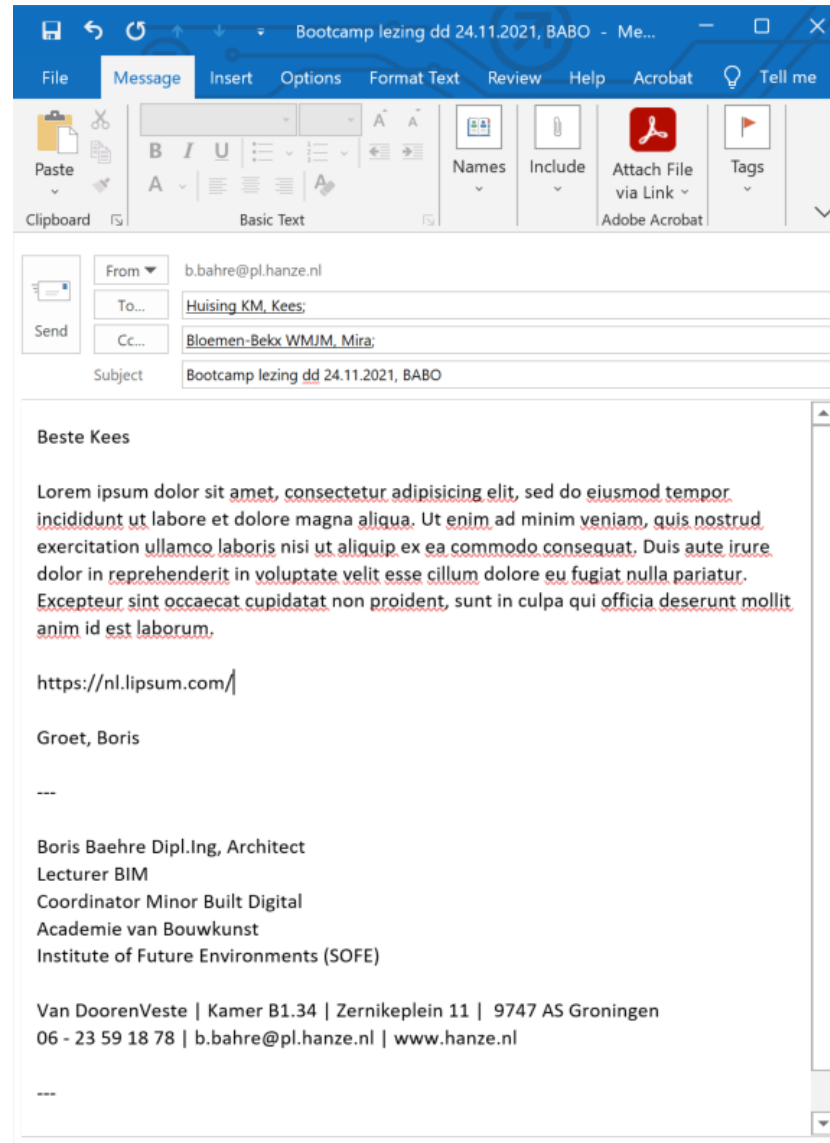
Bootcamp lezing dd 24.11.2021, BABO - Me...

File Message Insert Options Format Text Review Help Acrobat Tell me

Paste
Clipboard
B I U
A
Basic Text
Names
Include
Attach File via Link
Adobe Acrobat
Tags

From
b.bahre@pl.hanze.nl
Send
To...
Huising KM, Kees;
Cc...
Bloemen-Bekx WMJM, Mira;
Subject
Bootcamp lezing dd 24.11.2021, BABO

Beste Kees

Lorem ipsum dolor sit amet, consectetur adipisicing elit, sed do eiusmod tempor incididunt ut labore et dolore magna aliqua. Ut enim ad minim veniam, quis nostrud exercitation ullamco laboris nisi ut aliquip ex ea commodo consequat. Duis aute irure dolor in reprehenderit in voluptate velit esse cillum dolore eu fugiat nulla pariatur. Excepteur sint occaecat cupidatat non proident, sunt in culpa qui officia deserunt mollit anim id est laborum.

https://nl.lipsum.com/

Groet, Boris

---

Boris Baehre Dipl.Ing, Architect
Lecturer BIM
Coordinator Minor Built Digital
Academie van Bouwkunst
Institute of Future Environments (SOFE)

Van DoorenVeste | Kamer B1.34 | Zernikeplein 11 | 9747 AS Groningen
06 - 23 59 18 78 | b.bahre@pl.hanze.nl | www.hanze.nl

---